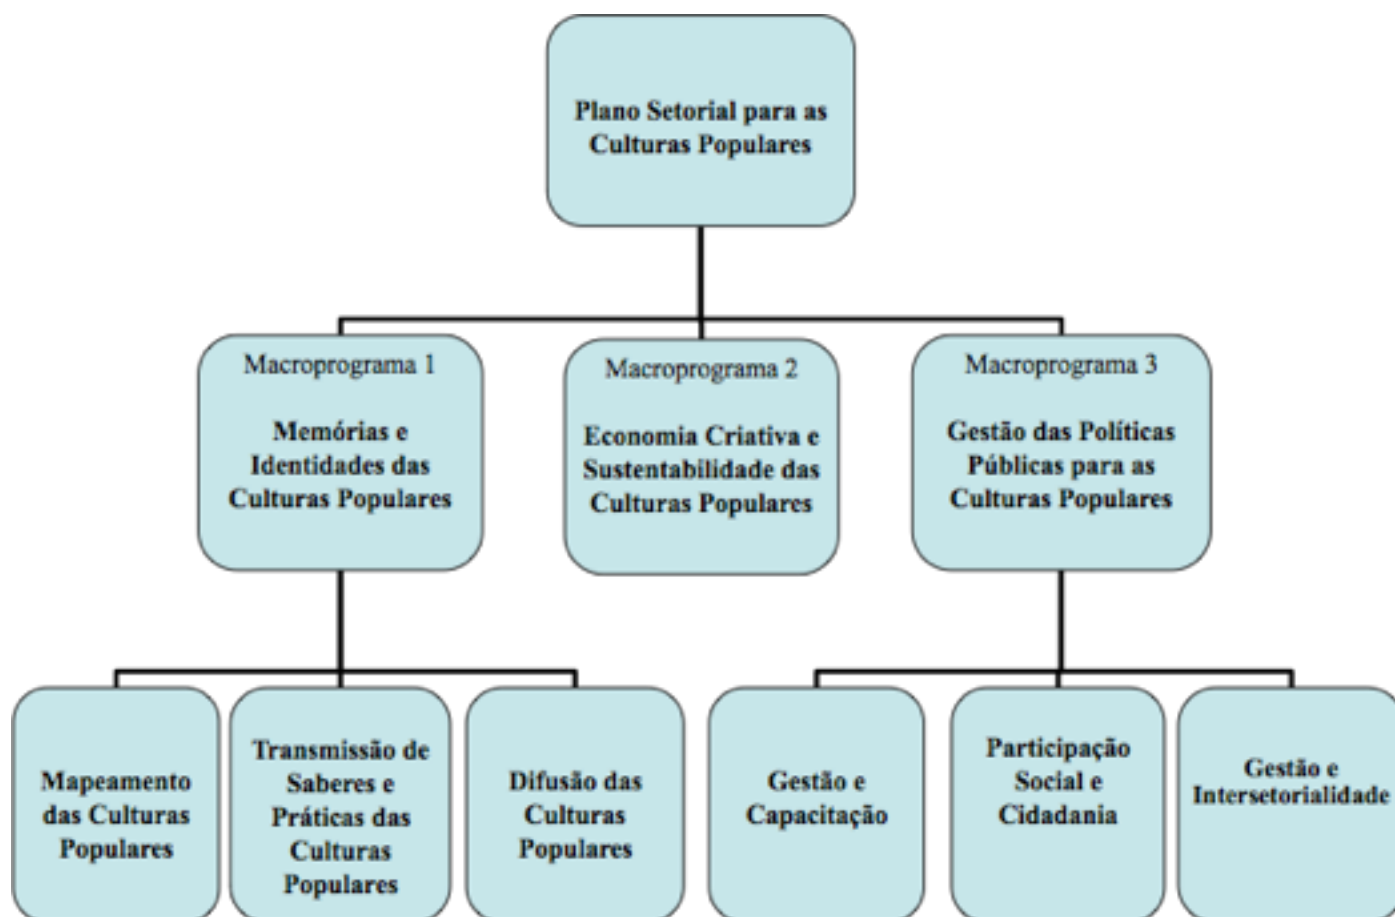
Plano Setorial para as Culturas Populares

Macroprograma 1

Memórias e Identidades das Culturas Populares

Macroprograma 2

Economia Criativa e Sustentabilidade das Culturas Populares

Macroprograma 3

Gestão das Políticas Públicas para as Culturas Populares

Mapeamento das Culturas Populares

Transmissão de Saberes e Práticas das Culturas Populares

Difusão das Culturas Populares

Gestão e Capacitação

Participação Social e Cidadania

Gestão e Intersetorialidade